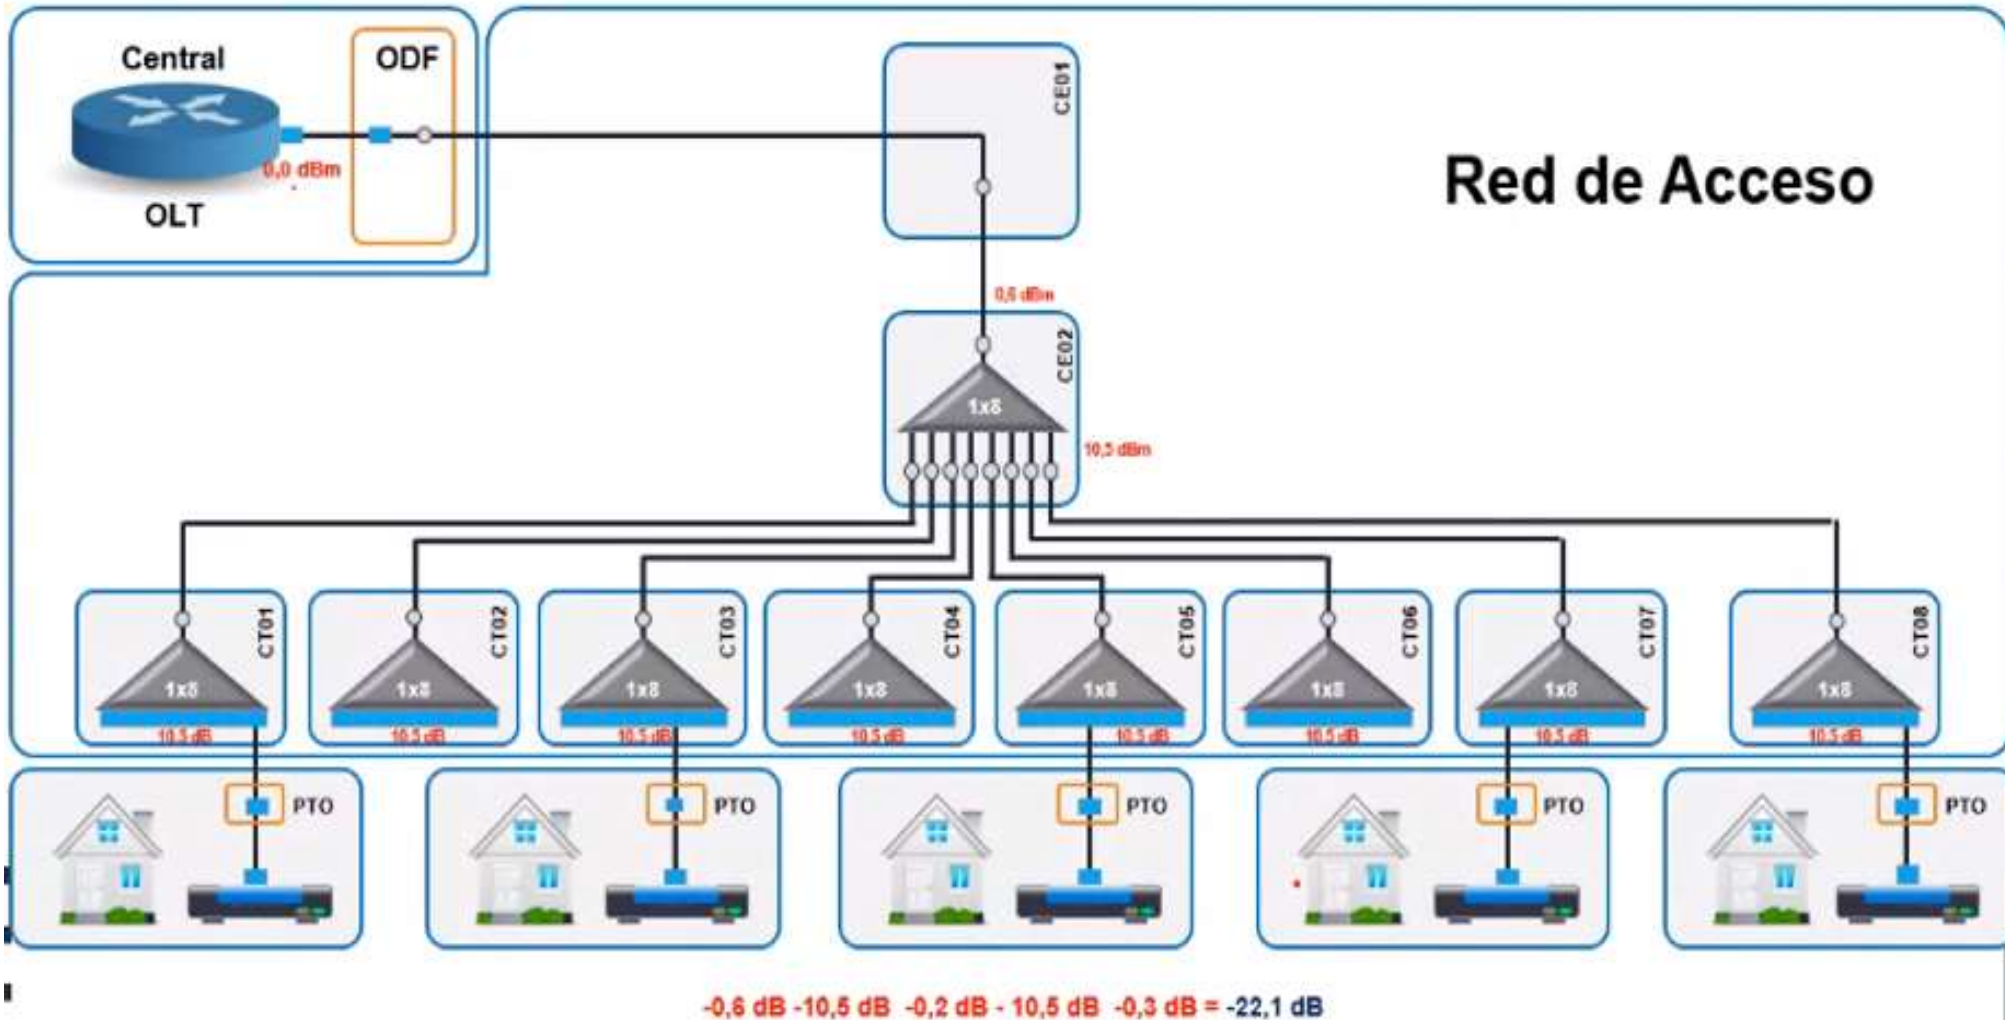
Central

ODF

0,0 dBm

OLT

CE01

Red de Acceso

0,6 dBm

CE02

1x8

10,5 dBm

CT01
1x8
10,5 dB

CT02
1x8
10,5 dB

CT03
1x8
10,5 dB

CT04
1x8
10,5 dB

CT05
1x8
10,5 dB

CT06
1x8
10,5 dB

CT07
1x8
10,5 dB

CT08
1x8
10,5 dB

PTO

PTO

PTO

PTO

PTO

-0,6 dB -10,5 dB -0,2 dB - 10,5 dB -0,3 dB = -22,1 dB